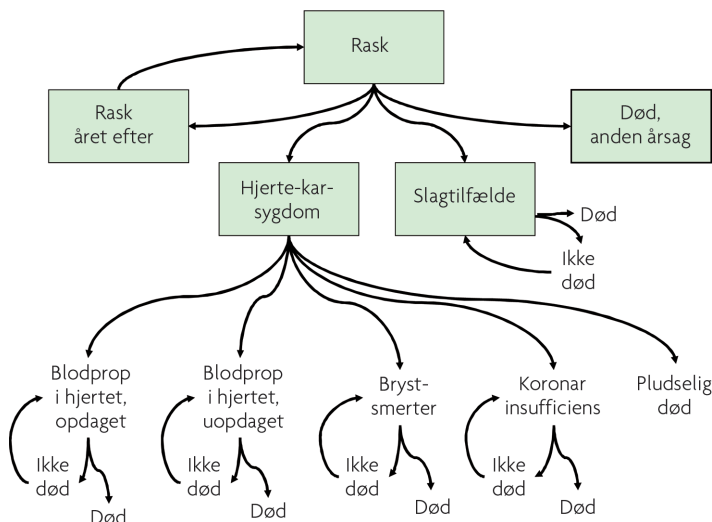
Rask

Rask året efter

Død, anden årsag

Hjerte-kar-sygdom

Slagtilfælde

Død

Ikke død

Blodprop i hjertet, opdaget

Ikke død

Død

Blodprop i hjertet, uopdaget

Ikke død

Død

Bryst-smerter

Ikke død

Død

Koronar insufficiens

Ikke død

Død

Pludselig død